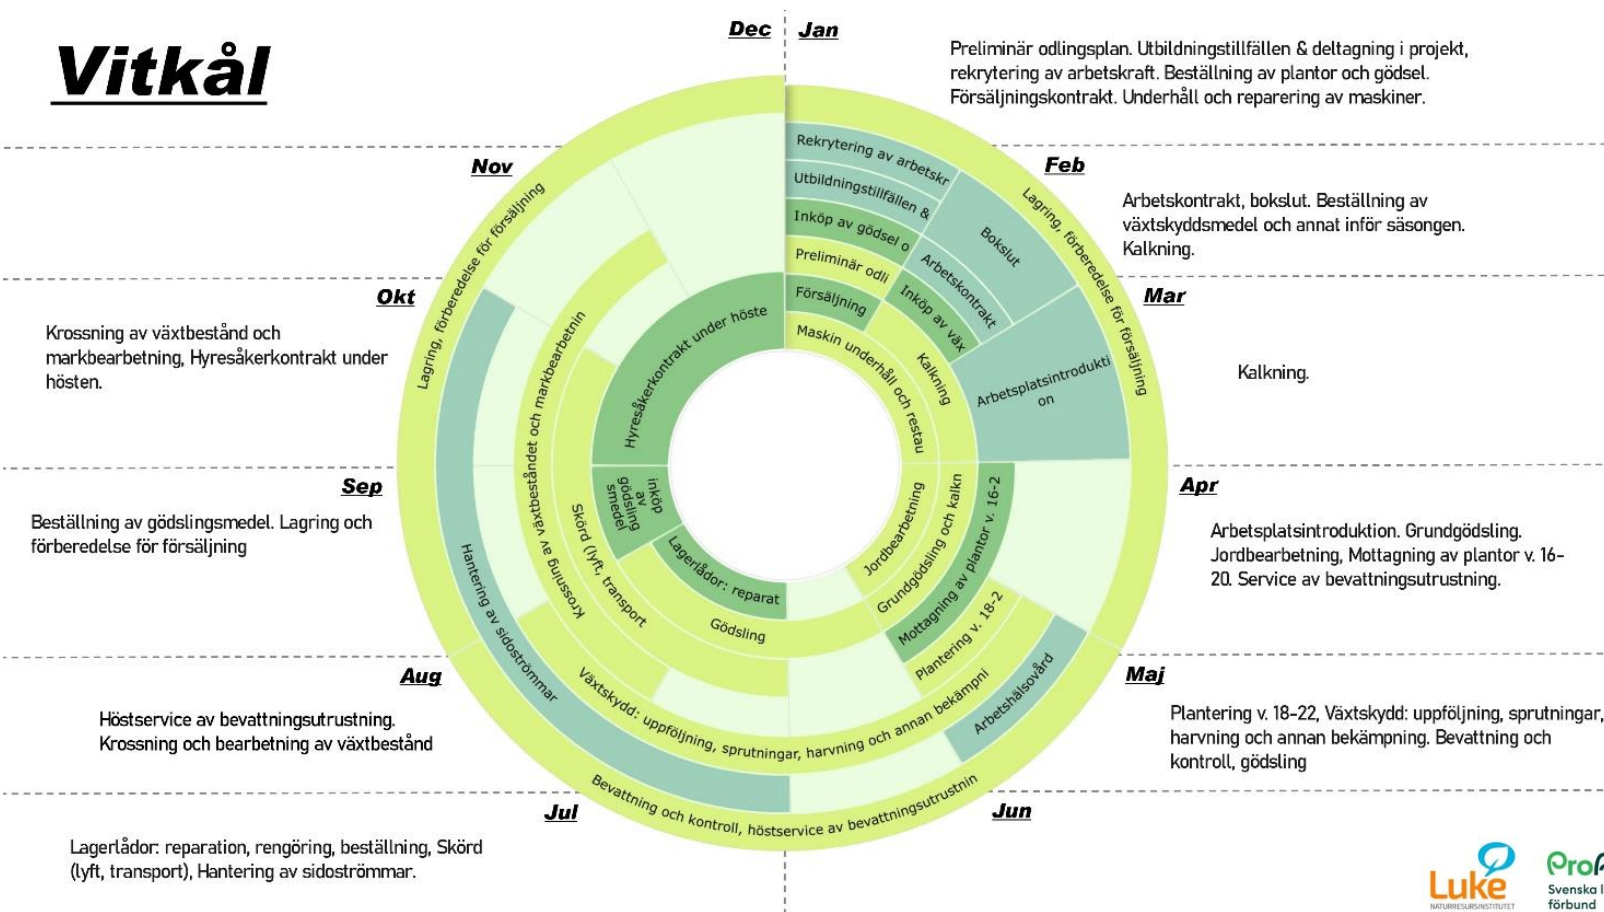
Vitkål

Dec
Jan

Preliminär odlingsplan. Utbildningstillfällen & deltagning i projekt, rekrytering av arbetskraft. Beställning av plantor och gödsel. Försäljningskontrakt. Underhåll och reparering av maskiner.

Nov
Feb

Arbetskontrakt, bokslut. Beställning av växtskyddsmedel och annat inför säsongen. Kalkning.

Okt
Mar

Krossning av växtbestånd och markbearbetning, Hyresåkerkontrakt under hösten.

Kalkning.

Sep
Apr

Beställning av gödslingsmedel. Lagring och förberedelse för försäljning

Arbetsplatsintroduktion. Grundgödsling. Jordbearbetning, Mottagning av plantor v. 16-20. Service av bevattningsutrustning.

Aug
Maj

Höstservice av bevattningsutrustning. Krossning och bearbetning av växtbestånd

Plantering v. 18-22, Växtskydd: uppföljning, sprutningar, harvning och annan bekämpning. Bevattning och kontroll, gödsling

Jul
Jun

Lagerlådor: reparation, rengöring, beställning, Skörd (lyft, transport), Hantering av sidoströmmar.

Rekrytering av arbetskr
Utbildningstillfällen &
Inköp av gödsel o
Preliminär odli
Försäljning
Maskin underhåll och restau
Bokslut
Arbetskontrakt
Inköp av väx
Kalkning
Lagring, förberedelse för försäljning
Arbetsplatsintroduktion
Jordbearbetning
Grundgödsling och kalkn
Mottagning av plantor v. 16-2
Plantering v. 18-2
Arbetshälsovård
Växtskydd: uppföljning, sprutningar, harvning och annan bekämpni
Bevattning och kontroll, höstservice av bevattningsutrustnin
Gödsling
Lagerlådor: reparat
Inköp av gödsling smedel
Skörd (lyft, transport
Krossning av växtbeståndet och markbearbetnin
Hantering av sidoströmmar
Hyresåkerkontrakt under höste
Lagring, förberedelse för försäljning

Luke
NATURRESURSINSTITUTET
ProA
Svenska
förbund